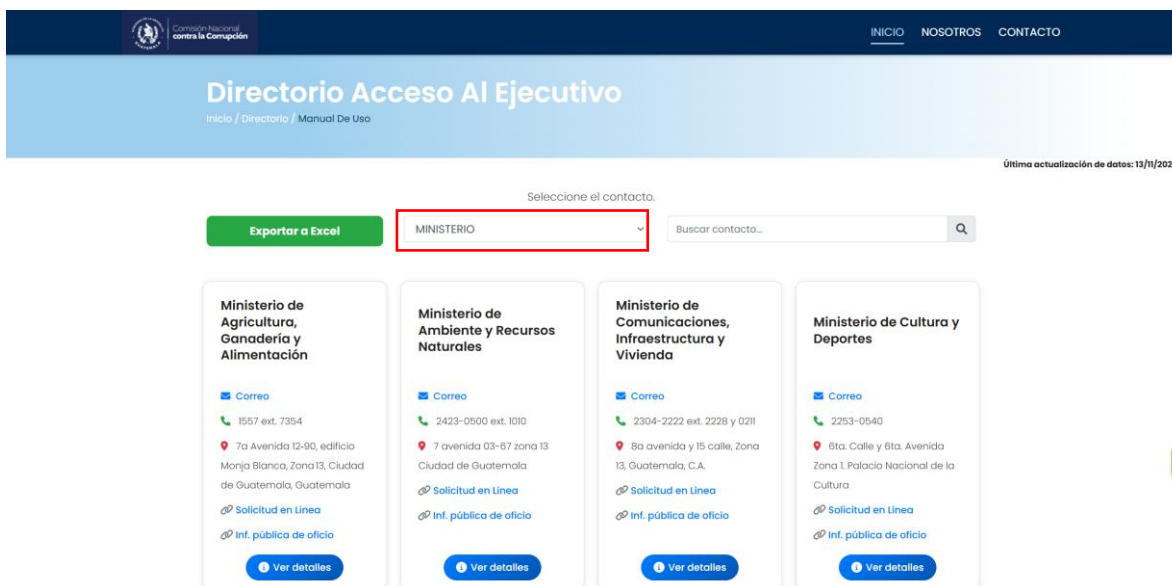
Comisión Nacional contra la Corrupción

INICIO NOSOTROS CONTACTO

Directorio Acceso Al Ejecutivo

Inicio / Directorio / Manual De Uso

Última actualización de datos: 13/11/202

Seleccione el contacto.

Exportar a Excel

MINISTERIO

Buscar contacto...

Ministerio de Agricultura, Ganadería y Alimentación

Correo

1557 ext. 7354

7a Avenida 12-90, edificio Monja Blanca, Zona 13, Ciudad de Guatemala, Guatemala

Solicitud en Linea

Inf. pública de oficio

Ver detalles

Ministerio de Ambiente y Recursos Naturales

Correo

2423-0500 ext. 1010

7 avenida 03-67 zona 13 Ciudad de Guatemala

Solicitud en Linea

Inf. pública de oficio

Ver detalles

Ministerio de Comunicaciones, Infraestructura y Vivienda

Correo

2304-2222 ext. 2228 y 0211

8a avenida y 15 calle, Zona 13, Guatemala, C.A.

Solicitud en Linea

Inf. pública de oficio

Ver detalles

Ministerio de Cultura y Deportes

Correo

2253-0540

6ta. Calle y 6ta. Avenida Zona 1. Palacio Nacional de la Cultura

Solicitud en Linea

Inf. pública de oficio

Ver detalles